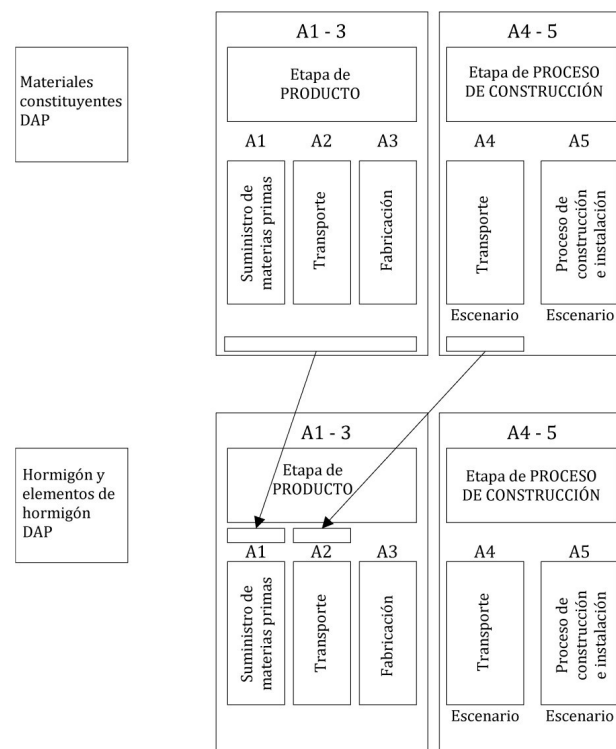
Materiales constituyentes DAP

A1 - 3

Etapa de PRODUCTO

A1 A2 A3

Suministro de materias primas

Transporte

Fabricación

A4 - 5

Etapa de PROCESO DE CONSTRUCCIÓN

A4 A5

Transporte

Proceso de construcción e instalación

Escenario Escenario

Hormigón y elementos de hormigón DAP

A1 - 3

Etapa de PRODUCTO

A1 A2 A3

Suministro de materias primas

Transporte

Fabricación

A4 - 5

Etapa de PROCESO DE CONSTRUCCIÓN

A4 A5

Transporte

Proceso de construcción e instalación

Escenario Escenario